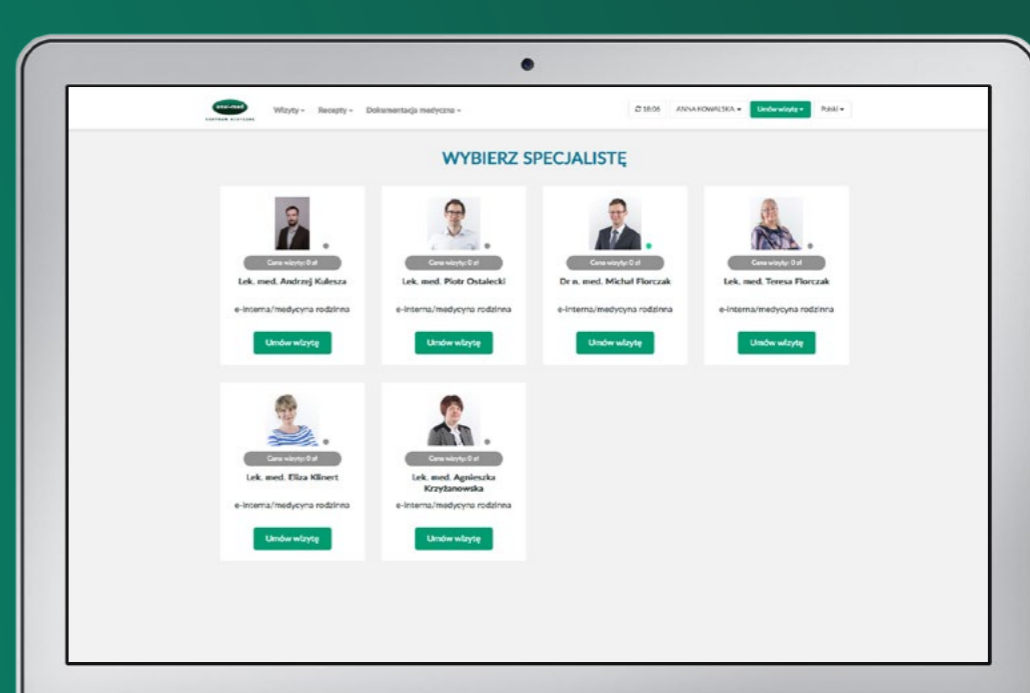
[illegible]

Wizyty ▾ Recepty ▾ Dokumentacja medyczna ▾

18:06 ANNA KOWALSKA ▾ Umów wizytę ▾ Polski ▾

WYBIERZ SPECJALISTĘ

Cena wizyty: 0 zł
Lek. med. Andrzej Kulesza
e-interna/medycyna rodzinna
Umów wizytę

Cena wizyty: 0 zł
Lek. med. Piotr Ostalecki
e-interna/medycyna rodzinna
Umów wizytę

Cena wizyty: 0 zł
Dr n. med. Michał Florczak
e-interna/medycyna rodzinna
Umów wizytę

Cena wizyty: 0 zł
Lek. med. Teresa Florczak
e-interna/medycyna rodzinna
Umów wizytę

Cena wizyty: 0 zł
Lek. med. Eliza Klinert
e-interna/medycyna rodzinna
Umów wizytę

Cena wizyty: 0 zł
Lek. med. Agnieszka Krzyżanowska
e-interna/medycyna rodzinna
Umów wizytę